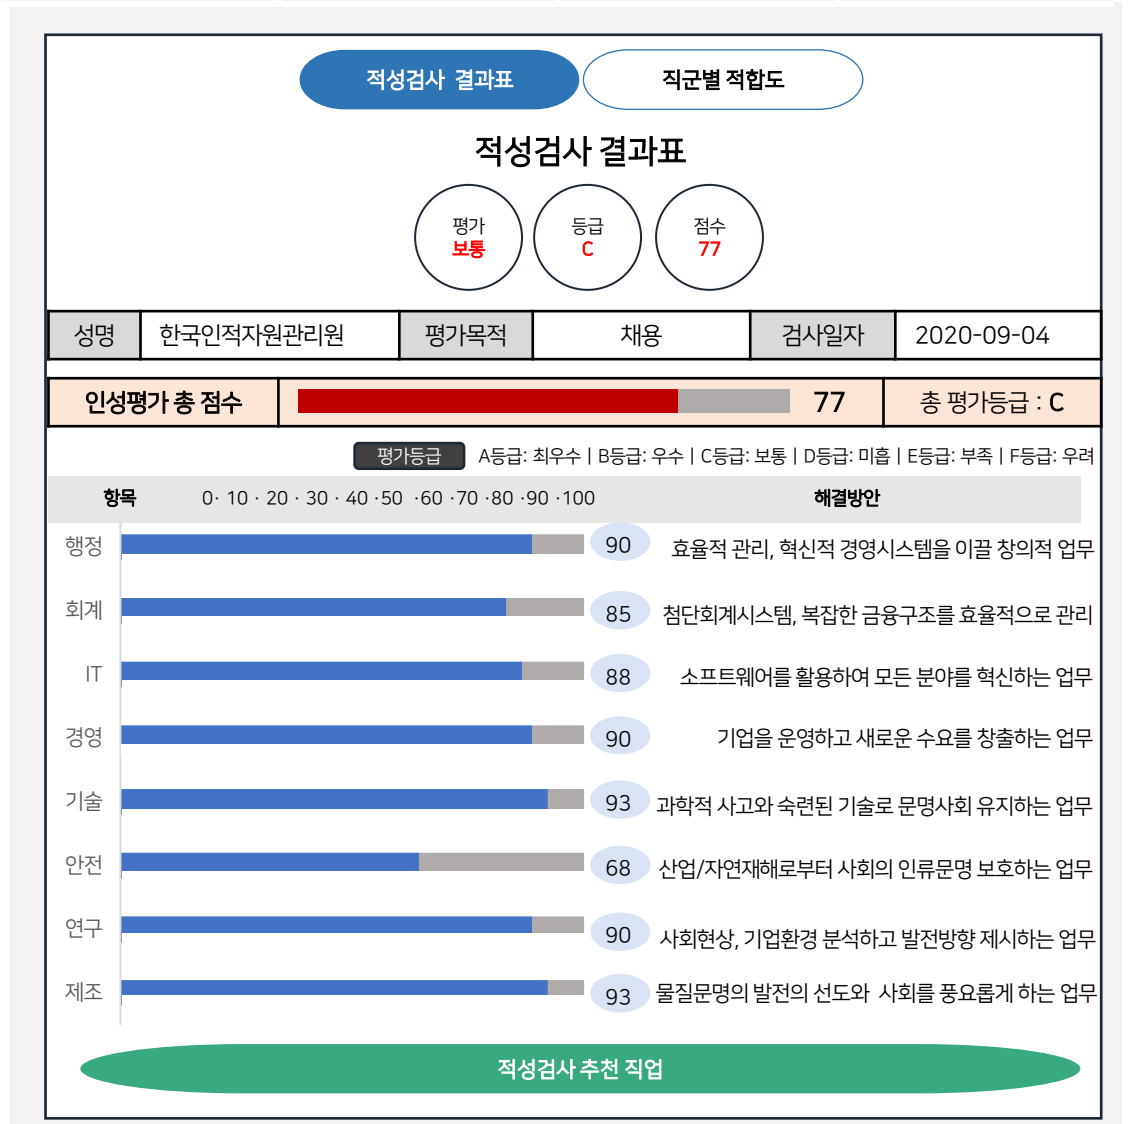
적성검사 결과표

직군별 적합도

적성검사 결과표

평가
보통

등급
C

점수
77

| 성명 | 한국인적자원관리원 | 평가목적 | 채용 | 검사일자 | 2020-09-04 |
|---|---|---|---|---|---|

인성평가 총 점수 77 총 평가등급 : C

평가등급 A등급: 최우수 | B등급: 우수 | C등급: 보통 | D등급: 미흡 | E등급: 부족 | F등급: 우려

| 항목 | 0· 10 · 20 · 30 · 40 ·50 ·60 ·70 ·80 ·90 ·100 | 해결방안 |
|---|---|---|
| 행정 | 90 | 효율적 관리, 혁신적 경영시스템을 이끌 창의적 업무 |
| 회계 | 85 | 첨단회계시스템, 복잡한 금융구조를 효율적으로 관리 |
| IT | 88 | 소프트웨어를 활용하여 모든 분야를 혁신하는 업무 |
| 경영 | 90 | 기업을 운영하고 새로운 수요를 창출하는 업무 |
| 기술 | 93 | 과학적 사고와 숙련된 기술로 문명사회 유지하는 업무 |
| 안전 | 68 | 산업/자연재해로부터 사회의 인류문명 보호하는 업무 |
| 연구 | 90 | 사회현상, 기업환경 분석하고 발전방향 제시하는 업무 |
| 제조 | 93 | 물질문명의 발전의 선도와 사회를 풍요롭게 하는 업무 |

적성검사 추천 직업